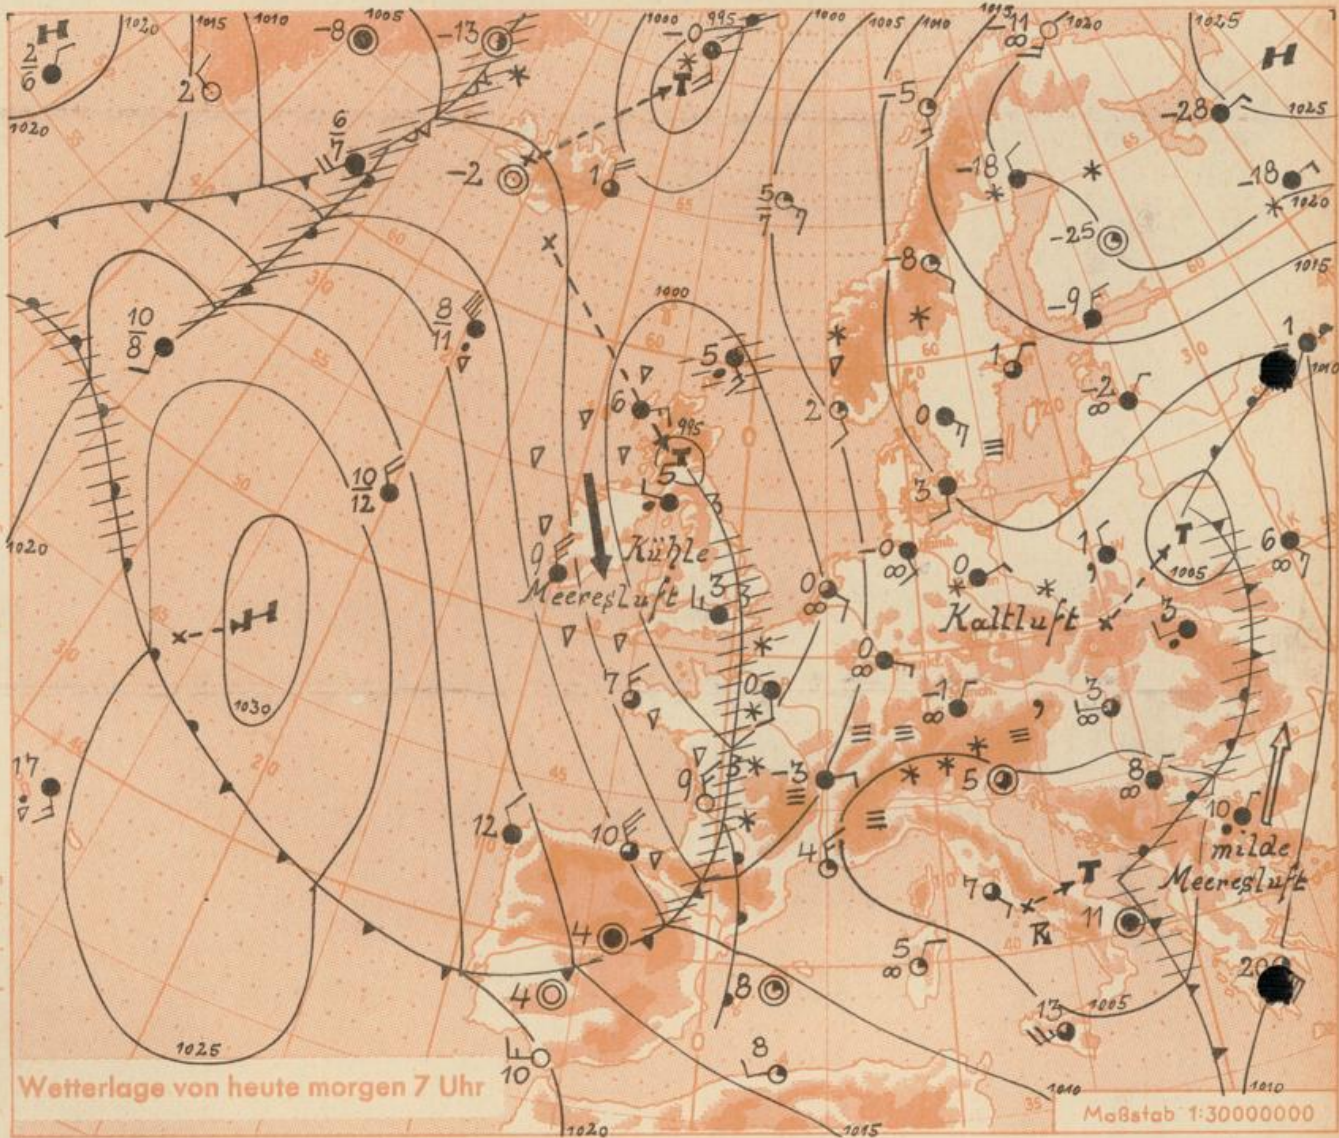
H
$\frac{2}{6}$
1020
1015
1010
-8
1005
-13
2
1020
$\frac{6}{7}$
-2
1000
995
-0
T
1
1000
1005
1010
1015
11
1020
1025
H
-5
-28
1025
-18
-18
1020
$\frac{5}{7}$
-25
1015
-8
$\frac{10}{8}$
$\frac{8}{11}$
1000
-5
-9
1
1
1010
6
995
T
5
2
0
-2
$\frac{10}{12}$
3
1020
9
Kühle
Meeresluft
3
0
-0
0
1
T
6
1005
Kaltluft
3
H
1030
7
0
0
-1
3
17
12
9
3
-3
5
8
10
10
milde
Meeresluft
4
7
T
11
K
4
5
4
8
13
1005
20
1025
10
8
Wetterlage von heute morgen 7 Uhr
1020
1015
1010
1010
Maßstab 1:30000000